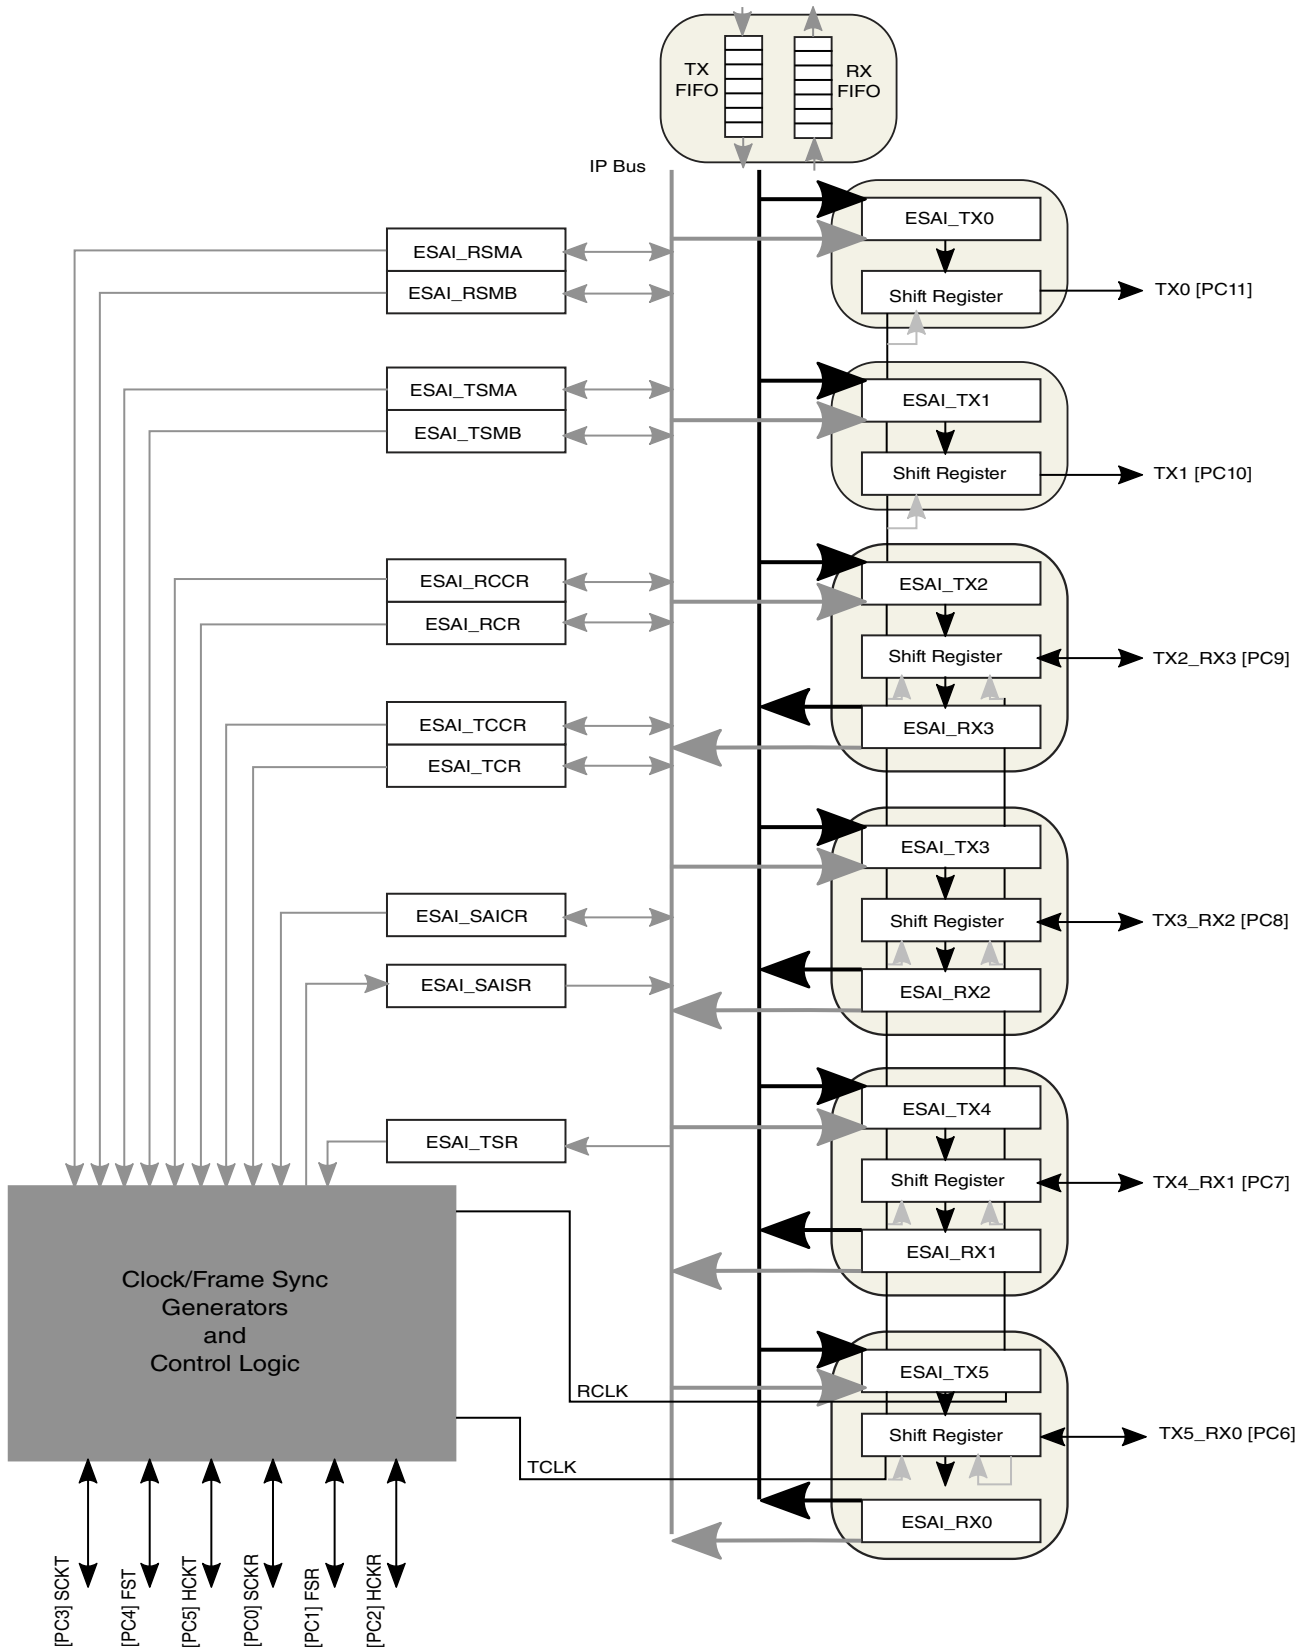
TX FIFO

RX FIFO

IP Bus

ESAI_RSMA

ESAI_RSMB

ESAI_TSMA

ESAI_TSMB

ESAI_RCCR

ESAI_RCR

ESAI_TCCR

ESAI_TCR

ESAI_SAICR

ESAI_SAISR

ESAI_TSR

ESAI_TX0

Shift Register

TX0 [PC11]

ESAI_TX1

Shift Register

TX1 [PC10]

ESAI_TX2

Shift Register

TX2_RX3 [PC9]

ESAI_RX3

ESAI_TX3

Shift Register

TX3_RX2 [PC8]

ESAI_RX2

ESAI_TX4

Shift Register

TX4_RX1 [PC7]

ESAI_RX1

ESAI_TX5

Shift Register

TX5_RX0 [PC6]

ESAI_RX0

Clock/Frame Sync Generators and Control Logic

RCLK

TCLK

[PC3] SCKT

[PC4] FST

[PC5] HCKT

[PC0] SCKR

[PC1] FSR

[PC2] HCKR